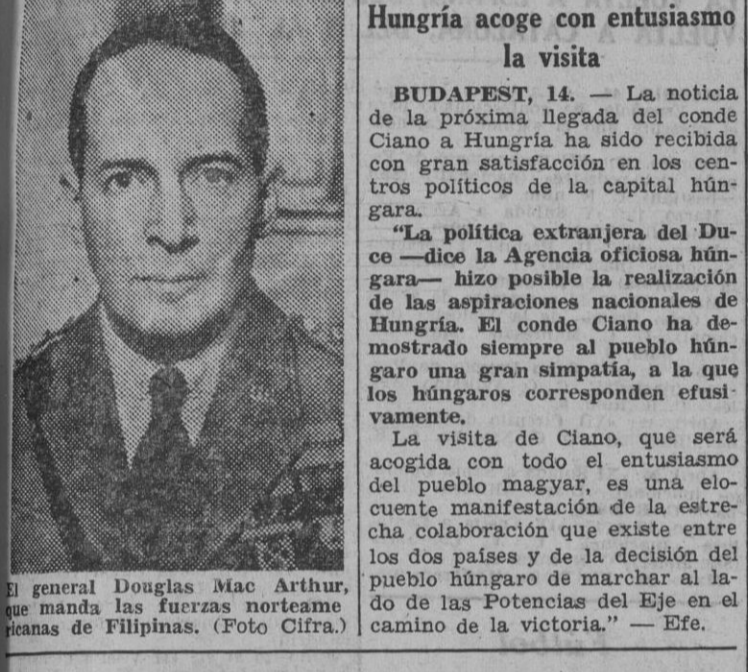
El general Douglas Mac Arthur, que manda las fuerzas norteamericanas de Filipinas. (Foto Cifra.)

Hungría acoge con entusiasmo la visita

BUDAPEST, 14. — La noticia de la próxima llegada del conde Ciano a Hungría ha sido recibida con gran satisfacción en los centros políticos de la capital húngara.

"La política extranjera del Duce —dice la Agencia oficiosa húngara— hizo posible la realización de las aspiraciones nacionales de Hungría. El conde Ciano ha demostrado siempre al pueblo húngaro una gran simpatía, a la que los húngaros corresponden efusivamente.

La visita de Ciano, que será acogida con todo el entusiasmo del pueblo magyar, es una elocuente manifestación de la estrecha colaboración que existe entre los dos países y de la decisión del pueblo húngaro de marchar al lado de las Potencias del Eje en el camino de la victoria." — Efe.